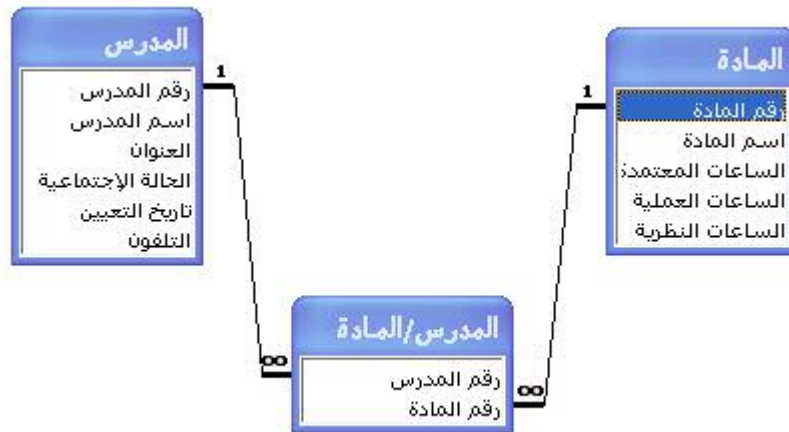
المدرس
رقم المدرس
اسم المدرس
العنوان
الحالة الإجتماعية
تاريخ التعيين
التلفون

1

المادة
رقم المادة
اسم المادة
الساعات المعتمدة
الساعات العملية
الساعات النظرية

1

المدرس/المادة
رقم المدرس
رقم المادة

∞

∞